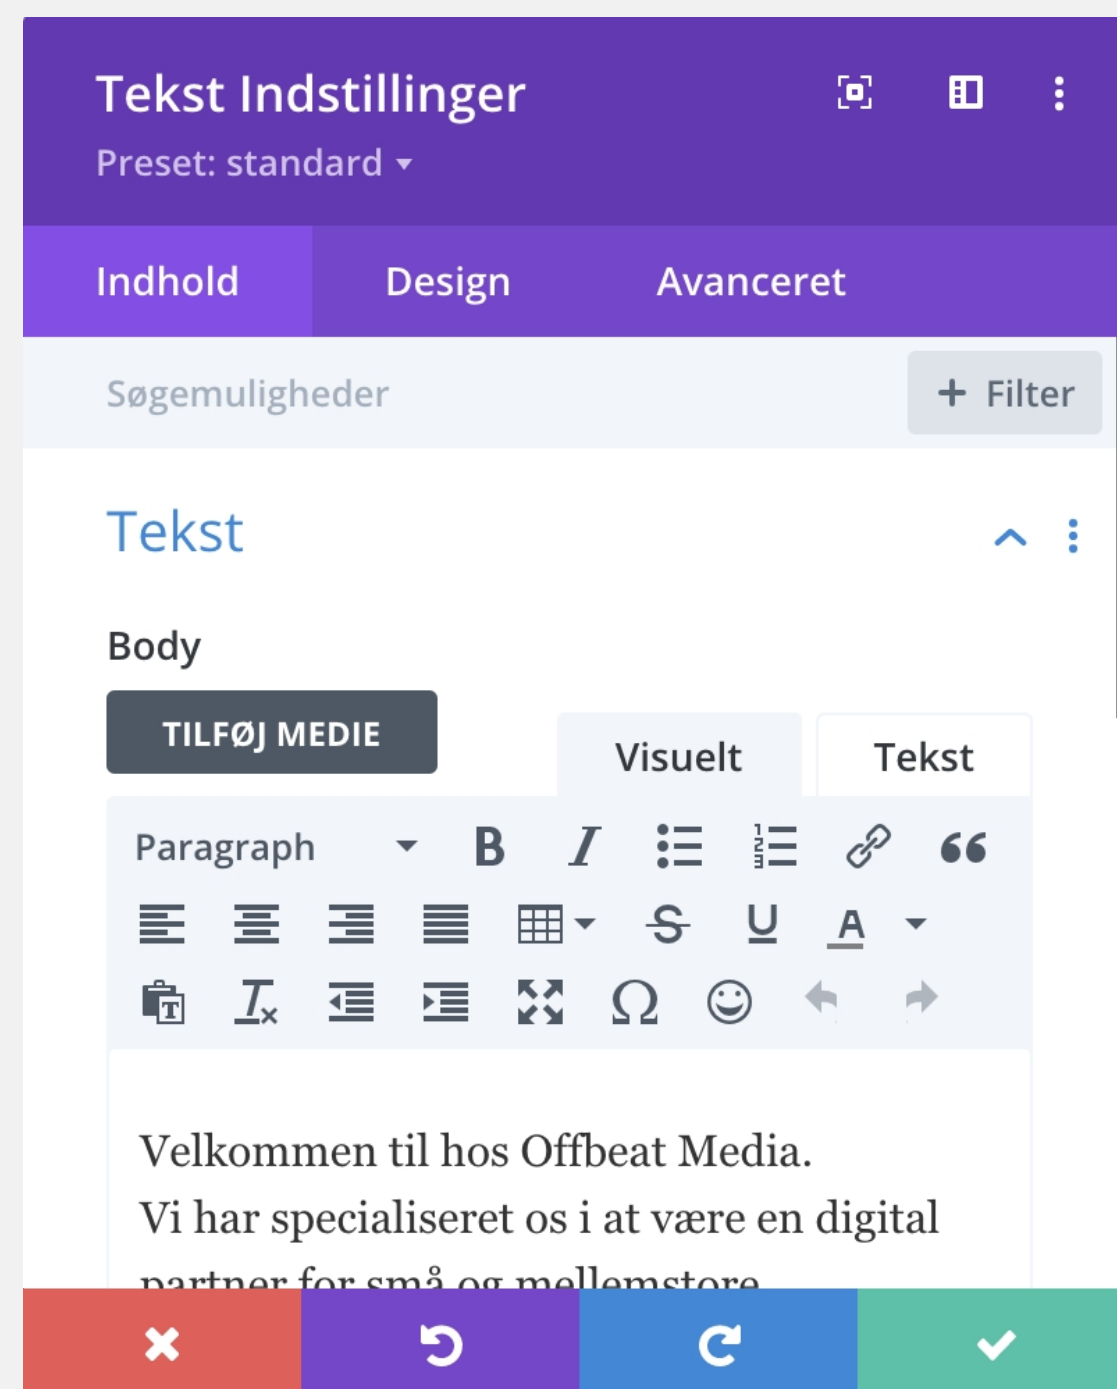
Tekst Indstillinger
Preset: standard

Indhold Design Avanceret

Søgemuligheder
+ Filter

Tekst

Body

TILFØJ MEDIE

Visuelt Tekst

Paragraph

Velkommen til hos Offbeat Media.
Vi har specialiseret os i at være en digital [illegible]